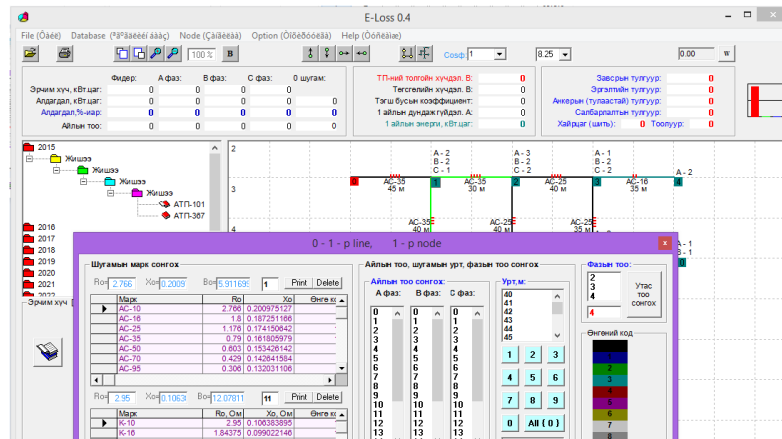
E-Loss 0.4

File (Ôàéë)   Database (ªâ°ãäëèéí ááàç)   Node (Çàíãèëàà)   Option (Òîõèðãîîëõ)   Help (Òóñëàìæ)

100 %   B   Cosф: 1   8.25   0.00   W

Фидер:   А фаз:   В фаз:   С фаз:   0 шугам:
Эрчим хүч, кВт.цаг:   0   0   0   0
Алдагдал, кВт.цаг:   0   0   0   0
Алдагдал,%-иар:   0   0   0   0
Айлын тоо:   0   0   0

ТП-ний толгойн хүчдэл, В:   0
Төгсгөлийн хүчдэл, В:   0
Тэгш бусын коэффициент:   0
1 айлын дундаж хүчдэл, А:   0
1 айлын энерги, кВт.цаг:   0

Завсрын тулгуур:   0
Эргэлтийн тулгуур:   0
Анкерын (тулаастай) тулгуур:   0
Салбарлалтын тулгуур:   0
Хайрцаг (шить):   0   Тоолуур:   0

2015
Жишээ
Жишээ
Жишээ
Жишээ
АТП-101
АТП-367
2016
2017
2018
2019
2020
2021
2022
Эрчим хүч

2
3
A - 2
B - 2
C - 1
AC-35
45 м
AC-35
30 м
A - 3
B - 2
C - 2
AC-25
40 м
A - 1
B - 2
C - 2
AC-25
40 м
AC-16
35 м
A - 2
AC-35
40 м
AC-25
40 м
AC-25
40 м

0 - 1 - p line,   1 - p node

Шугамын марк сонгох
Ro= 2.766   Xo= 0.2009   Bo= 5.911695   1   Print   Delete

| | Марк | Ro | Xo | Өнгө ко |
|---|---|---|---|---|
| ▶ | AC-10 | 2.766 | 0.200975127 | |
| | AC-16 | 1.8 | 0.187251166 | |
| | AC-25 | 1.176 | 0.174150642 | |
| | AC-35 | 0.79 | 0.161805979 | |
| | AC-50 | 0.603 | 0.153426142 | |
| | AC-70 | 0.429 | 0.142841584 | |
| | AC-95 | 0.306 | 0.132031106 | |

Ro= 2.95   Xo= 0.1063   Bo= 12.07811   11   Print   Delete

| | Марк | Ro, Ом | Xo, Ом | Өнгө ко |
|---|---|---|---|---|
| ▶ | K-10 | 2.95 | 0.106383895 | |
| | K-16 | 1.84375 | 0.099022146 | |

Айлын тоо, шугамын урт, фазын тоо сонгох
Айлын тоо сонгох:
А фаз:   В фаз:   С фаз:
0 1 2 3 4 5 6 7 8 9 10 11 12 13
0 1 2 3 4 5 6 7 8 9 10 11 12 13
0 1 2 3 4 5 6 7 8 9 10 11 12 13
Урт, м:
40
41
42
43
44
45
1 2 3
4 5 6
7 8 9
0   All ( 0 )

Фазын тоо:
2
3
4
4
Утас тоо сонгох

Өнгөний код
1
2
3
4
5
6
7
8